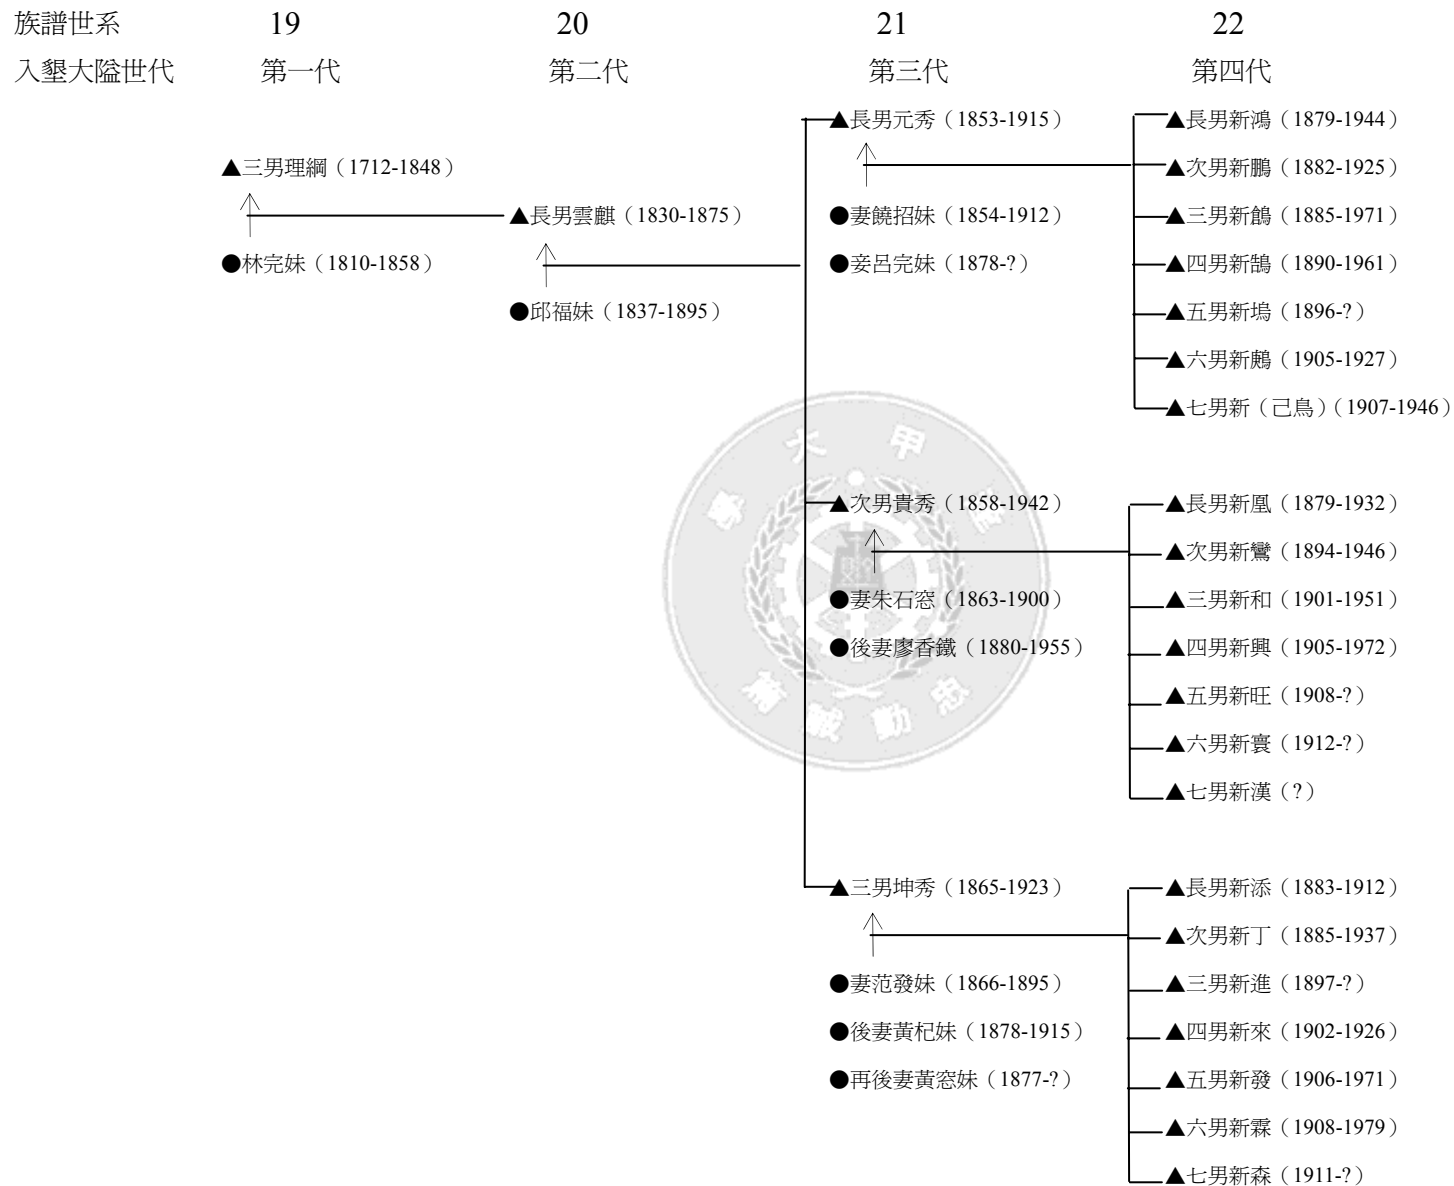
族譜世系　19　20　21　22
入墾大隘世代　第一代　第二代　第三代　第四代

▲三男理綱（1712-1848）
●林完妹（1810-1858）

▲長男雲麒（1830-1875）
●邱福妹（1837-1895）

▲長男元秀（1853-1915）
●妻饒招妹（1854-1912）
●妾呂完妹（1878-?）

▲長男新鴻（1879-1944）
▲次男新鵬（1882-1925）
▲三男新鵤（1885-1971）
▲四男新鵲（1890-1961）
▲五男新塢（1896-?）
▲六男新鶘（1905-1927）
▲七男新（己鳥）（1907-1946）

▲次男貴秀（1858-1942）
●妻朱石窓（1863-1900）
●後妻廖香鐵（1880-1955）

▲長男新凰（1879-1932）
▲次男新鸞（1894-1946）
▲三男新和（1901-1951）
▲四男新興（1905-1972）
▲五男新旺（1908-?）
▲六男新寶（1912-?）
▲七男新漢（?）

▲三男坤秀（1865-1923）
●妻范發妹（1866-1895）
●後妻黃杞妹（1878-1915）
●再後妻黃窓妹（1877-?）

▲長男新添（1883-1912）
▲次男新丁（1885-1937）
▲三男新進（1897-?）
▲四男新來（1902-1926）
▲五男新發（1906-1971）
▲六男新霖（1908-1979）
▲七男新森（1911-?）